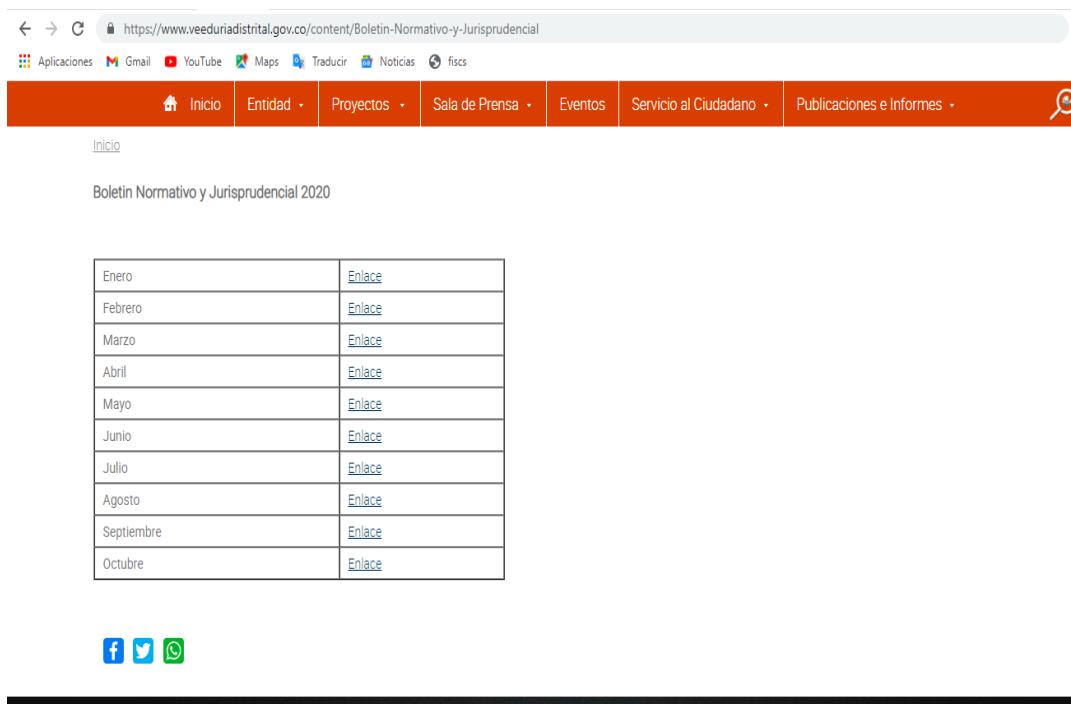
https://www.veeduriadistrital.gov.co/content/Boletin-Normativo-y-Jurisprudencial

Aplicaciones Gmail YouTube Maps Traducir Noticias fiscs

Inicio Entidad Proyectos Sala de Prensa Eventos Servicio al Ciudadano Publicaciones e Informes

Inicio

Boletin Normativo y Jurisprudencial 2020

| Enero | Enlace |
|---|---|
| Febrero | Enlace |
| Marzo | Enlace |
| Abril | Enlace |
| Mayo | Enlace |
| Junio | Enlace |
| Julio | Enlace |
| Agosto | Enlace |
| Septiembre | Enlace |
| Octubre | Enlace |